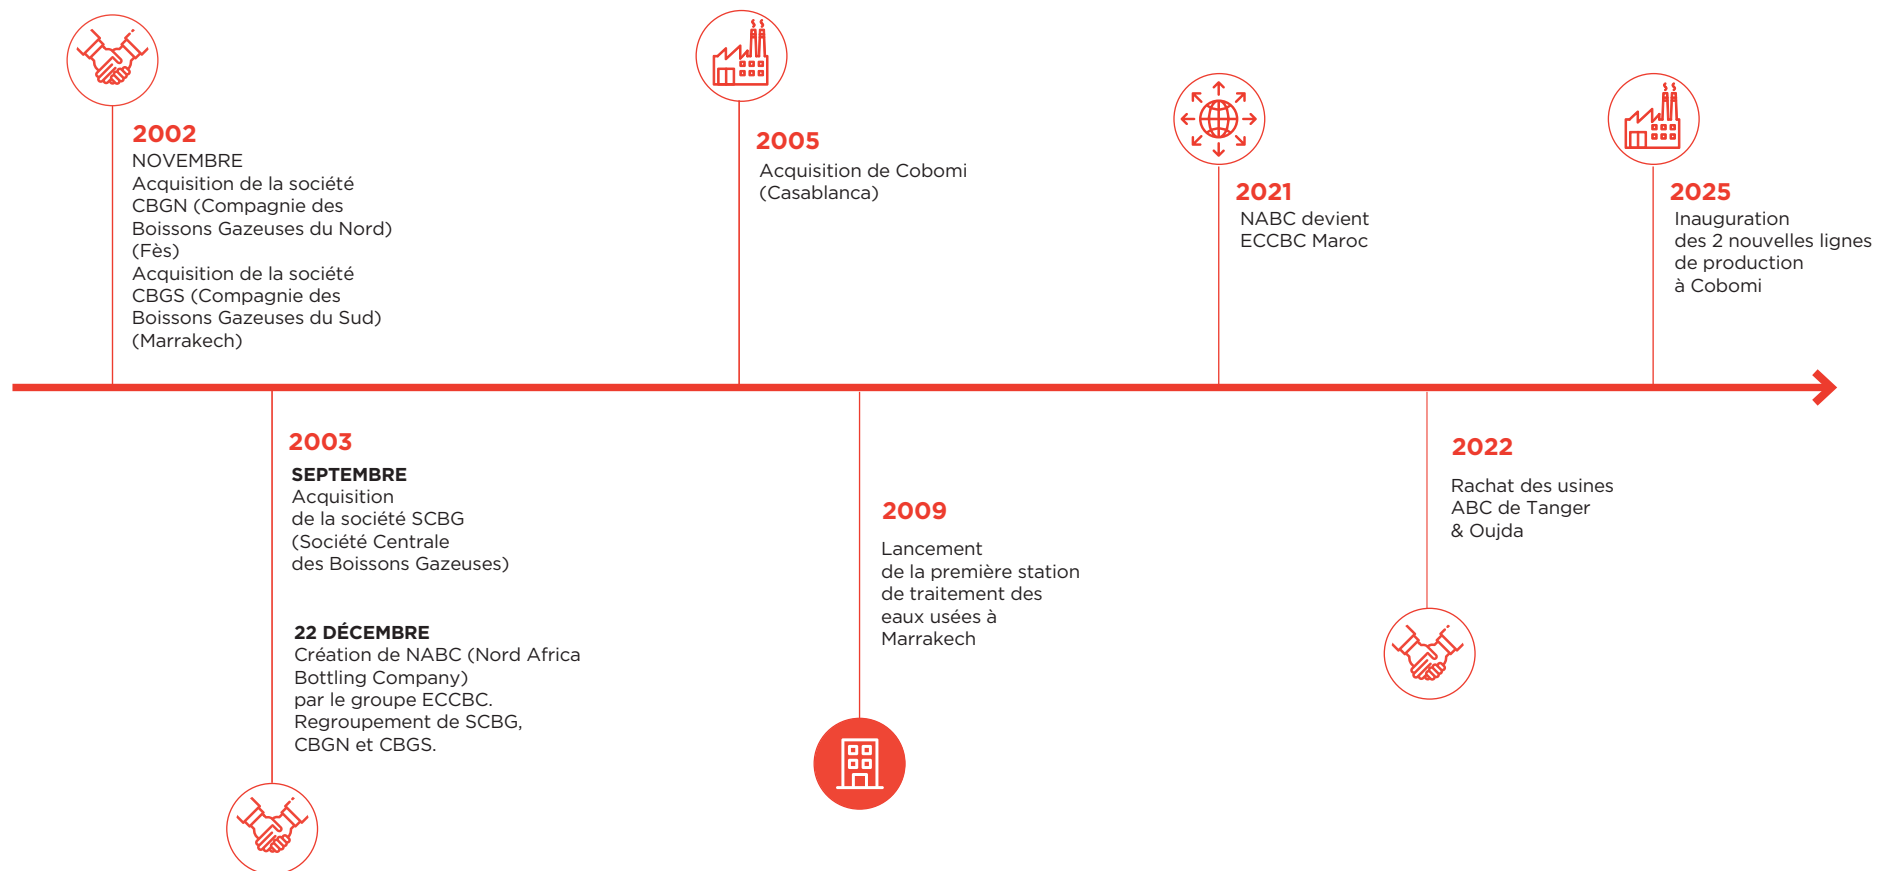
2002
NOVEMBRE
Acquisition de la société CBGN (Compagnie des Boissons Gazeuses du Nord) (Fès)
Acquisition de la société CBGS (Compagnie des Boissons Gazeuses du Sud) (Marrakech)

2005
Acquisition de Cobomi (Casablanca)

2021
NABC devient ECCBC Maroc

2025
Inauguration des 2 nouvelles lignes de production à Cobomi

2003
SEPTEMBRE
Acquisition de la société SCBG (Société Centrale des Boissons Gazeuses)

22 DÉCEMBRE
Création de NABC (Nord Africa Bottling Company) par le groupe ECCBC. Regroupement de SCBG, CBGN et CBGS.

2009
Lancement de la première station de traitement des eaux usées à Marrakech

2022
Rachat des usines ABC de Tanger & Oujda